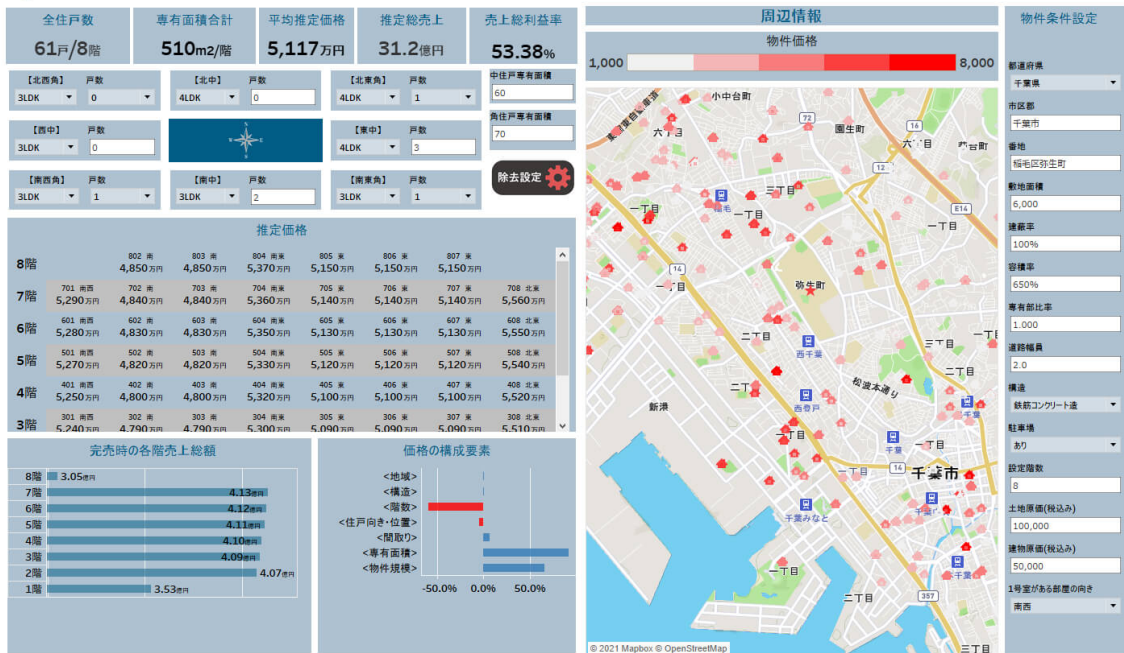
| 全住戸数 | 専有面積合計 | 平均推定価格 | 推定総売上 | 売上総利益率 |
|---|---|---|---|---|
| 61戸/8階 | 510m2/階 | 5,117万円 | 31.2億円 | 53.38% |

【北西角】 戸数 3LDK 0
【北中】 戸数 4LDK 0
【北東角】 戸数 4LDK 1
【西中】 戸数 3LDK 0
N S W E
【東中】 戸数 4LDK 3
【南西角】 戸数 3LDK 1
【南中】 戸数 3LDK 2
【南東角】 戸数 3LDK 1

中住戸専有面積
60
角住戸専有面積
70
除去設定

推定価格

| | | | | | | | | |
|---|---|---|---|---|---|---|---|---|
| 8階 | | 802 南 4,850万円 | 803 南 4,850万円 | 804 南東 5,370万円 | 805 東 5,150万円 | 806 東 5,150万円 | 807 東 5,150万円 | |
| 7階 | 701 南西 5,290万円 | 702 南 4,840万円 | 703 南 4,840万円 | 704 南東 5,360万円 | 705 東 5,140万円 | 706 東 5,140万円 | 707 東 5,140万円 | 708 北東 5,560万円 |
| 6階 | 601 南西 5,280万円 | 602 南 4,830万円 | 603 南 4,830万円 | 604 南東 5,350万円 | 605 東 5,130万円 | 606 東 5,130万円 | 607 東 5,130万円 | 608 北東 5,550万円 |
| 5階 | 501 南西 5,270万円 | 502 南 4,820万円 | 503 南 4,820万円 | 504 南東 5,330万円 | 505 東 5,120万円 | 506 東 5,120万円 | 507 東 5,120万円 | 508 北東 5,540万円 |
| 4階 | 401 南西 5,250万円 | 402 南 4,800万円 | 403 南 4,800万円 | 404 南東 5,320万円 | 405 東 5,100万円 | 406 東 5,100万円 | 407 東 5,100万円 | 408 北東 5,520万円 |
| 3階 | 301 南西 5,240万円 | 302 南 4,790万円 | 303 南 4,790万円 | 304 南東 5,300万円 | 305 東 5,090万円 | 306 東 5,090万円 | 307 東 5,090万円 | 308 北東 5,510万円 |

完売時の各階売上総額
8階 3.05億円
7階 4.13億円
6階 4.12億円
5階 4.11億円
4階 4.10億円
3階 4.09億円
2階 4.07億円
1階 3.53億円

価格の構成要素
<地域>
<構造>
<階数>
<住戸向き・位置>
<間取り>
<専有面積>
<物件規模>
-50.0% 0.0% 50.0%

周辺情報
物件価格
1,000 8,000
小中台町 六方 園生町 六方町 三丁目 稲毛 一丁目 弥生町 二丁目 西千葉 松波本通り 新港 西登戸 千葉 千葉市 千葉みなと 72 14 16 E14 357
© 2021 Mapbox © OpenStreetMap

物件条件設定
都道府県
千葉県
市区郡
千葉市
番地
稲毛区弥生町
敷地面積
6,000
建蔽率
100%
容積率
650%
専有部比率
1.000
道路幅員
2.0
構造
鉄筋コンクリート造
駐車場
あり
設定階数
8
土地原価(税込み)
100,000
建物原価(税込み)
50,000
1号室がある部屋の向き
南西